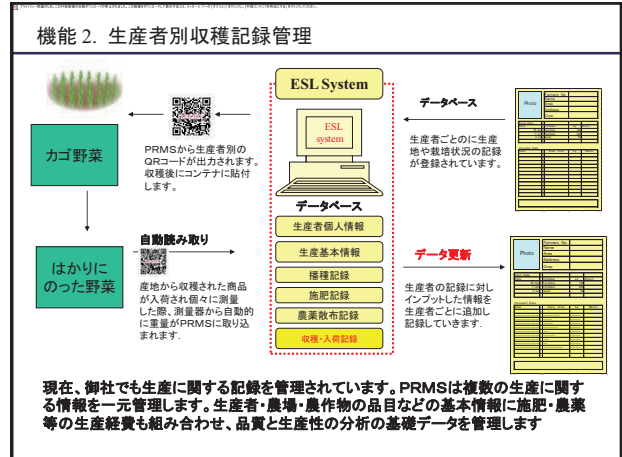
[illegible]

機能 2. 生産者別収穫記録管理

ESL System

ESL system

データベース

生産者ごとにの生産地や栽培状況の記録が登録されています。

Photo

カゴ野菜

PRMSから生産者別のQRコードが出力されます。収穫後にコンテナに貼付します。

データベース

生産者個人情報

生産基本情報

播種記録

施肥記録

農薬散布記録

収穫・入荷記録

自動読み取り

はかりにのった野菜

産地から収穫された商品が入荷され個々に測量した際、測量器から自動的に重量がPRMSに取り込まれます.

データ更新

生産者の記録に対しインプットした情報を生産者ごとに追加し記録していきます.

Photo

現在、御社でも生産に関する記録を管理されています。PRMSは複数の生産に関する情報を一元管理します。生産者・農場・農作物の品目などの基本情報に施肥・農薬等の生産経費も組み合わせ、品質と生産性の分析の基礎データを管理します